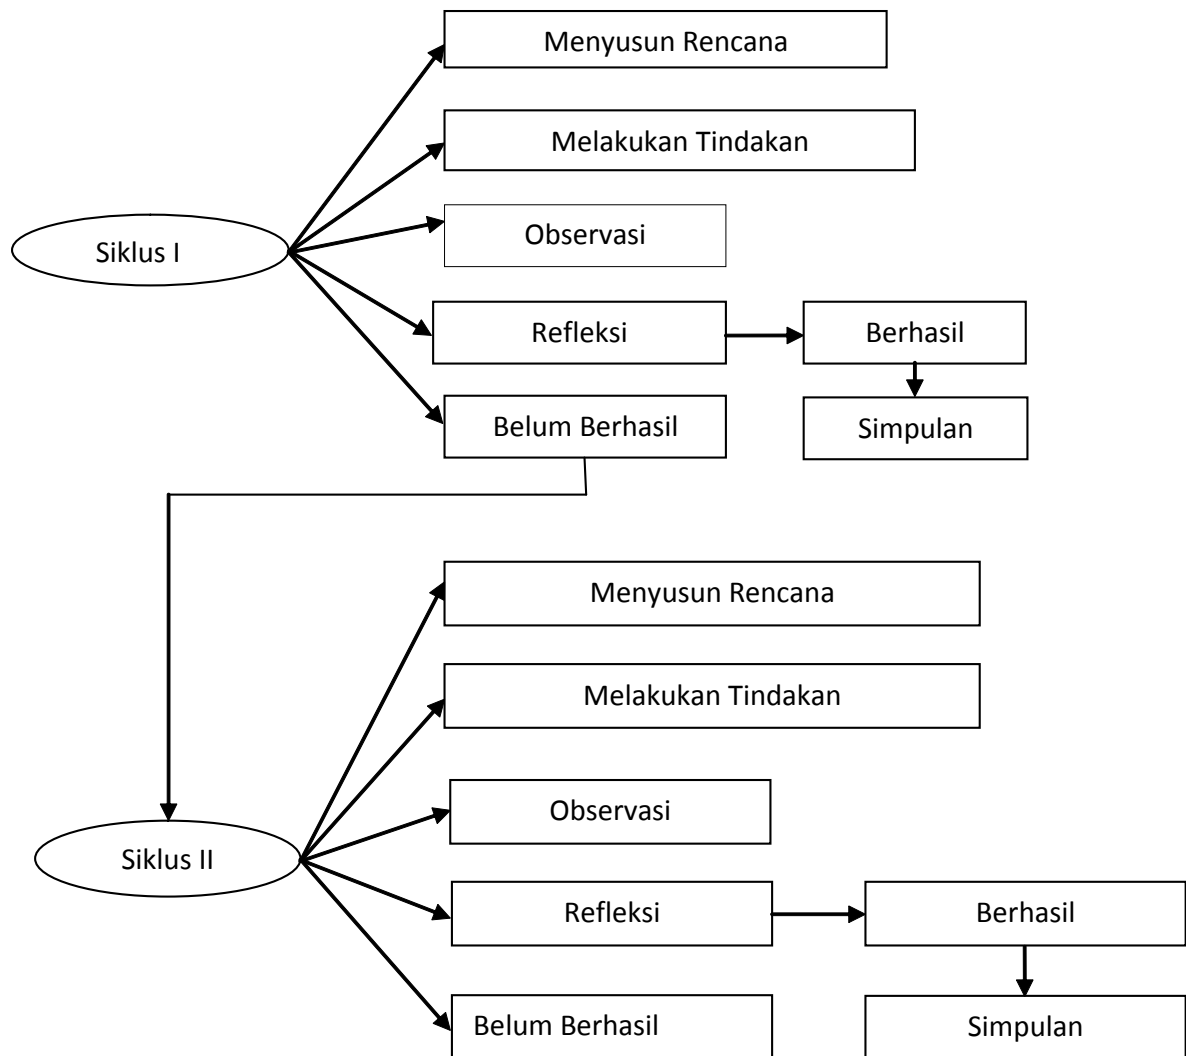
Siklus I

Menyusun Rencana

Melakukan Tindakan

Observasi

Refleksi

Berhasil

Simpulan

Belum Berhasil

Siklus II

Menyusun Rencana

Melakukan Tindakan

Observasi

Refleksi

Berhasil

Simpulan

Belum Berhasil